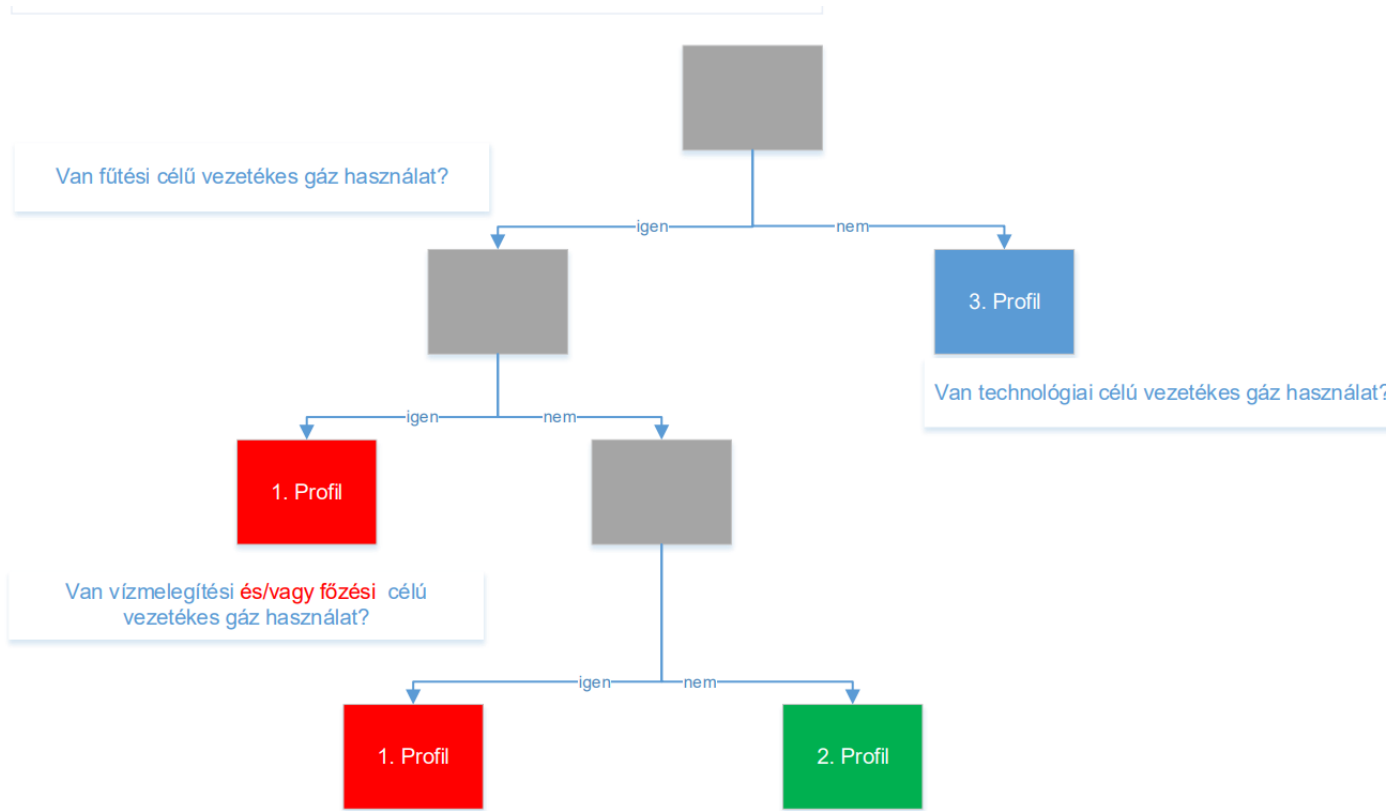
Van fűtési célú vezetékes gáz használat?

igen

nem

3. Profil

Van technológiai célú vezetékes gáz használat?

igen

nem

1. Profil

Van vízmelegítési és/vagy főzési célú vezetékes gáz használat?

igen

nem

1. Profil

2. Profil